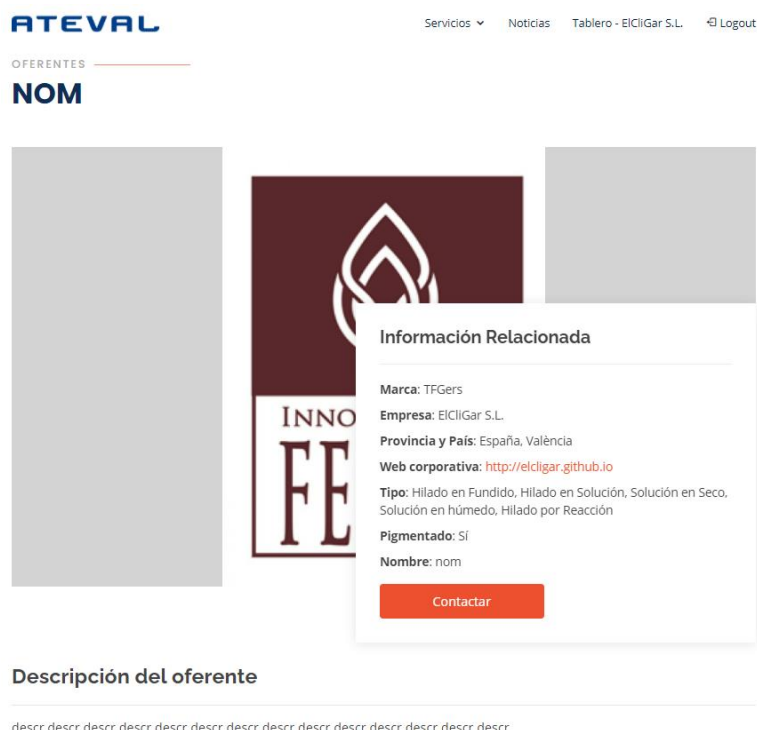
ATEVAL

Servicios Noticias Tablero - ElCliGar S.L. Logout

OFERENTES

NOM

INNO
FE

Información Relacionada

Marca: TFGers

Empresa: ElCliGar S.L.

Provincia y País: España, València

Web corporativa: http://elcligar.github.io

Tipo: Hilado en Fundido, Hilado en Solución, Solución en Seco, Solución en húmedo, Hilado por Reacción

Pigmentado: Sí

Nombre: nom

Contactar

Descripción del oferente

descr descr descr descr descr descr descr descr descr descr descr descr descr